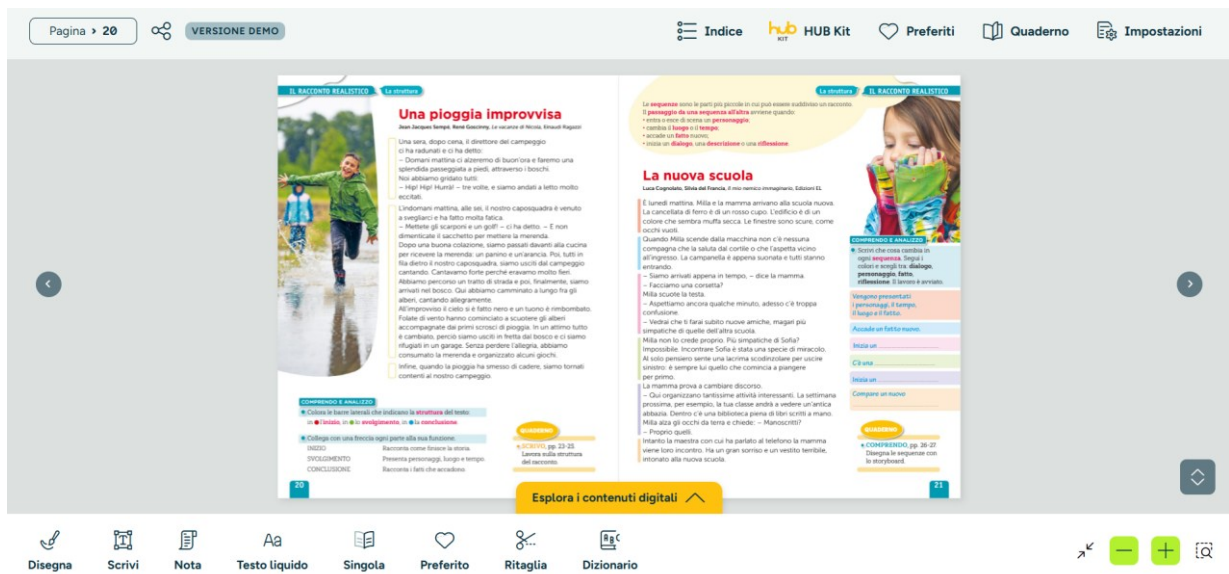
Pagina > 20

VERSIONE DEMO

Indice

HUB KIT

HUB Kit

Preferiti

Quaderno

Impostazioni

IL RACCONTO REALISTICO

La struttura

Una pioggia improvvisa

Jean-Jacques Sempé, René Goscinny, Le vacanze di Nicola, Einaudi Ragazzi

Una sera, dopo cena, il direttore del campeggio ci ha radunati e ci ha detto:
– Domani mattina ci alzeremo di buon'ora e faremo una splendida passeggiata a piedi, attraverso i boschi.
Noi abbiamo gridato tutti:
– Hip! Hip! Hurrà! – tre volte, e siamo andati a letto molto eccitati.
L'indomani mattina, alle sei, il nostro caposquadra è venuto a svegliarci e ha fatto molta fatica.
– Mettete gli scarponi e un golf! – ci ha detto. – E non dimenticate il sacchetto per mettere la merenda.
Dopo una buona colazione, siamo passati davanti alla cucina per ricevere la merenda: un panino e un'arancia. Poi, tutti in fila dietro il nostro caposquadra, siamo usciti dal campeggio cantando. Cantavamo forte perché eravamo molto fieri.
Abbiamo percorso un tratto di strada e poi, finalmente, siamo arrivati nel bosco. Qui abbiamo camminato a lungo fra gli alberi, cantando allegramente.
All'improvviso il cielo si è fatto nero e un tuono è rimbombato. Folate di vento hanno cominciato a scuotere gli alberi accompagnate dai primi scrosci di pioggia. In un attimo tutto è cambiato, perciò siamo usciti in fretta dal bosco e ci siamo rifugiati in un garage. Senza perdere l'allegria, abbiamo consumato la merenda e organizzato alcuni giochi.
Infine, quando la pioggia ha smesso di cadere, siamo tornati contenti al nostro campeggio.

COMPRENDO E ANALIZZO

Colora le barre laterali che indicano la struttura del testo: in l'inizio, in lo svolgimento, in la conclusione.

Collega con una freccia ogni parte alla sua funzione.

INIZIO — Racconta come finisce la storia.
SVOLGIMENTO — Presenta personaggi, luogo e tempo.
CONCLUSIONE — Racconta i fatti che accadono.

QUADERNO

SCRIVO, pp. 23-25
Lavora sulla struttura del racconto.

20

La struttura

IL RACCONTO REALISTICO

Le sequenze sono le parti più piccole in cui può essere suddiviso un racconto.
Il passaggio da una sequenza all'altra avviene quando:
• entra o esce di scena un personaggio;
• cambia il luogo o il tempo;
• accade un fatto nuovo;
• inizia un dialogo, una descrizione o una riflessione.

La nuova scuola

Luca Cognolato, Silvia del Francia, Il mio nemico immaginario, Edizioni EL

È lunedì mattina. Milla e la mamma arrivano alla scuola nuova. La cancellata di ferro è di un rosso cupo. L'edificio è di un colore che sembra muffa secca. Le finestre sono scure, come occhi vuoti.
Quando Milla scende dalla macchina non c'è nessuna compagna che la saluta dal cortile o che l'aspetta vicino all'ingresso. La campanella è appena suonata e tutti stanno entrando.
– Siamo arrivati appena in tempo, – dice la mamma.
– Facciamo una corsetta?
Milla scuote la testa.
– Aspettiamo ancora qualche minuto, adesso c'è troppa confusione.
– Vedrai che ti farai subito nuove amiche, magari più simpatiche di quelle dell'altra scuola.
Milla non lo crede proprio. Più simpatiche di Sofia? Impossibile. Incontrare Sofia è stata una specie di miracolo. Al solo pensiero sente una lacrima scodinzolare per uscire sinistro: è sempre lui quello che comincia a piangere per primo.
La mamma prova a cambiare discorso.
– Qui organizzano tantissime attività interessanti. La settimana prossima, per esempio, la tua classe andrà a vedere un'antica abbazia. Dentro c'è una biblioteca piena di libri scritti a mano. Milla alza gli occhi da terra e chiede: – Manoscritti?
– Proprio quelli.
Intanto la maestra con cui ha parlato al telefono la mamma viene loro incontro. Ha un gran sorriso e un vestito terribile, intonato alla nuova scuola.

COMPRENDO E ANALIZZO

Scrivi che cosa cambia in ogni sequenza. Segui i colori e scegli tra: dialogo, personaggio, fatto, riflessione. Il lavoro è avviato.

Vengono presentati i personaggi, il tempo, il luogo e il fatto.

Accade un fatto nuovo.

Inizia un ...

C'è una ...

Inizia un ...

Compare un nuovo ...

QUADERNO

COMPRENDO, pp. 26-27
Disegna le sequenze con lo storyboard.

21

Esplora i contenuti digitali

Disegna

Scrivi

Nota

Aa

Testo liquido

Singola

Preferito

Ritaglia

Dizionario